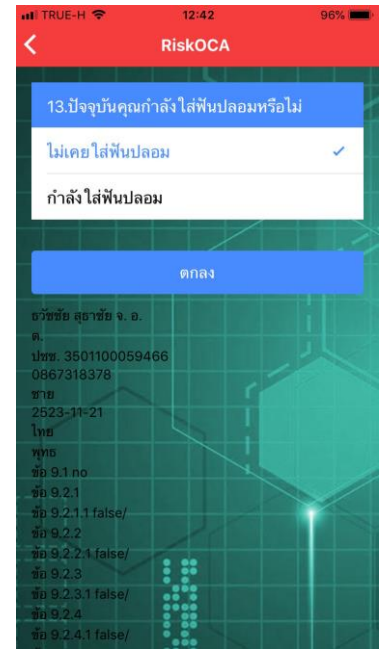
TRUE-H 12:42 96%

RiskOCA

13.ปัจจุบันคุณกำลังใส่ฟันปลอมหรือไม่

ไม่เคยใส่ฟันปลอม ✓

กำลังใส่ฟันปลอม

ตกลง

ธวัชชัย สุธาชัย จ. อ.
ต.
ปชช. 3501100059466
0867318378
ชาย
2523-11-21
ไทย
พุทธ
ข้อ 9.1 no
ข้อ 9.2.1
ข้อ 9.2.1.1 false/
ข้อ 9.2.2
ข้อ 9.2.2.1 false/
ข้อ 9.2.3
ข้อ 9.2.3.1 false/
ข้อ 9.2.4
ข้อ 9.2.4.1 false/